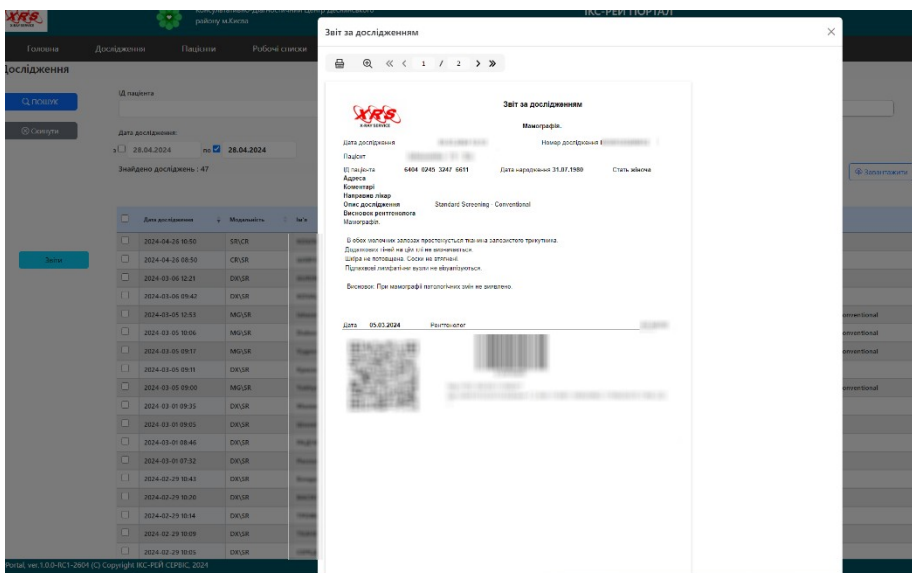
XRS

Консультативно-діагностичний центр Дарницького району м.Києва

ІКС-РЕЙ ПОРТАЛ

Головна Дослідження Пацієнти Робочі списки

Дослідження

Q ПОШУК

Скинути

ID пацієнта

Дата дослідження:

з 28.04.2024 по 28.04.2024

Знайдено досліджень : 47

Звіти

Завантажити

| | Дата дослідження | Модальність | Ім'я |
|---|---|---|---|
| | 2024-04-26 10:50 | SR\CR | |
| | 2024-04-26 08:50 | CR\SR | |
| | 2024-03-06 12:21 | DX\SR | |
| | 2024-03-06 09:42 | DX\SR | |
| | 2024-03-05 12:53 | MG\SR | |
| | 2024-03-05 10:06 | MG\SR | |
| | 2024-03-05 09:17 | MG\SR | |
| | 2024-03-05 09:11 | DX\SR | |
| | 2024-03-05 09:00 | MG\SR | |
| | 2024-03-01 09:35 | DX\SR | |
| | 2024-03-01 09:05 | DX\SR | |
| | 2024-03-01 08:46 | DX\SR | |
| | 2024-03-01 07:52 | DX\SR | |
| | 2024-02-29 10:43 | DX\SR | |
| | 2024-02-29 10:20 | DX\SR | |
| | 2024-02-29 10:14 | DX\SR | |
| | 2024-02-29 10:09 | DX\SR | |
| | 2024-02-29 10:05 | DX\SR | |

onventional
onventional
onventional

Portal, ver.1.0.0-RC1-2604 (C) Copyright ІКС-РЕЙ СЕРВІС 2024

Звіт за дослідженням

1 / 2

XRS X-RAY SERVICE

Звіт за дослідженням

Маммографія.

Дата дослідження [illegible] Номер дослідження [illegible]

Пацієнт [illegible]

ID пацієнта 6404 0245 3247 6611 Дата народження 31.07.1980 Стать жінка

Адреса

Коментарі

Направив лікар

Опис дослідження Standard Screening - Conventional

Висновок рентгенолога

Маммографія.

В обох молочних залозах простежується тканина залозистого трикутника.
Додаткових тіней не ціл ні не визначається.
Шкіра не потовщена. Соски не втягнені.
Підпахвові лімфатичні вузли не візуалізуються.

Висновок: При маммографії патологічних змін не виявлено.

Дата 05.03.2024 Рентгенолог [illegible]

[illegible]